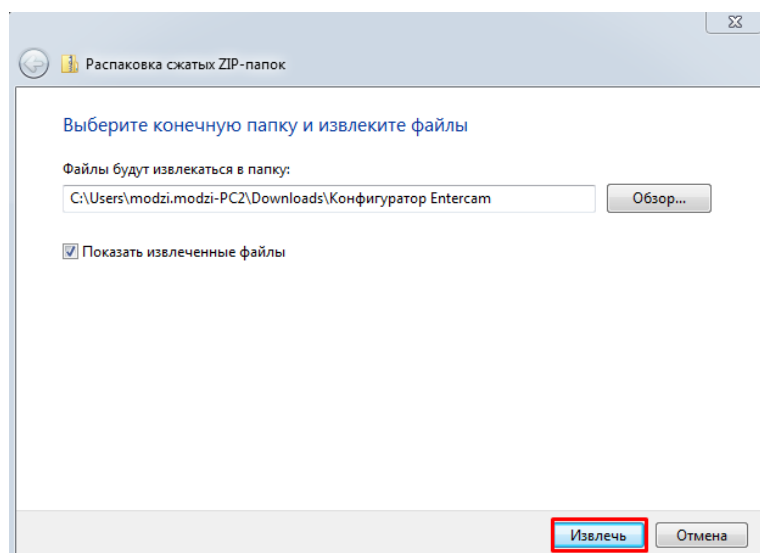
Распаковка сжатых ZIP-папок

Выберите конечную папку и извлеките файлы

Файлы будут извлекаться в папку:

C:\Users\modzi.modzi-PC2\Downloads\Конфигуратор Entercam

Обзор...

Показать извлеченные файлы

Извлечь

Отмена